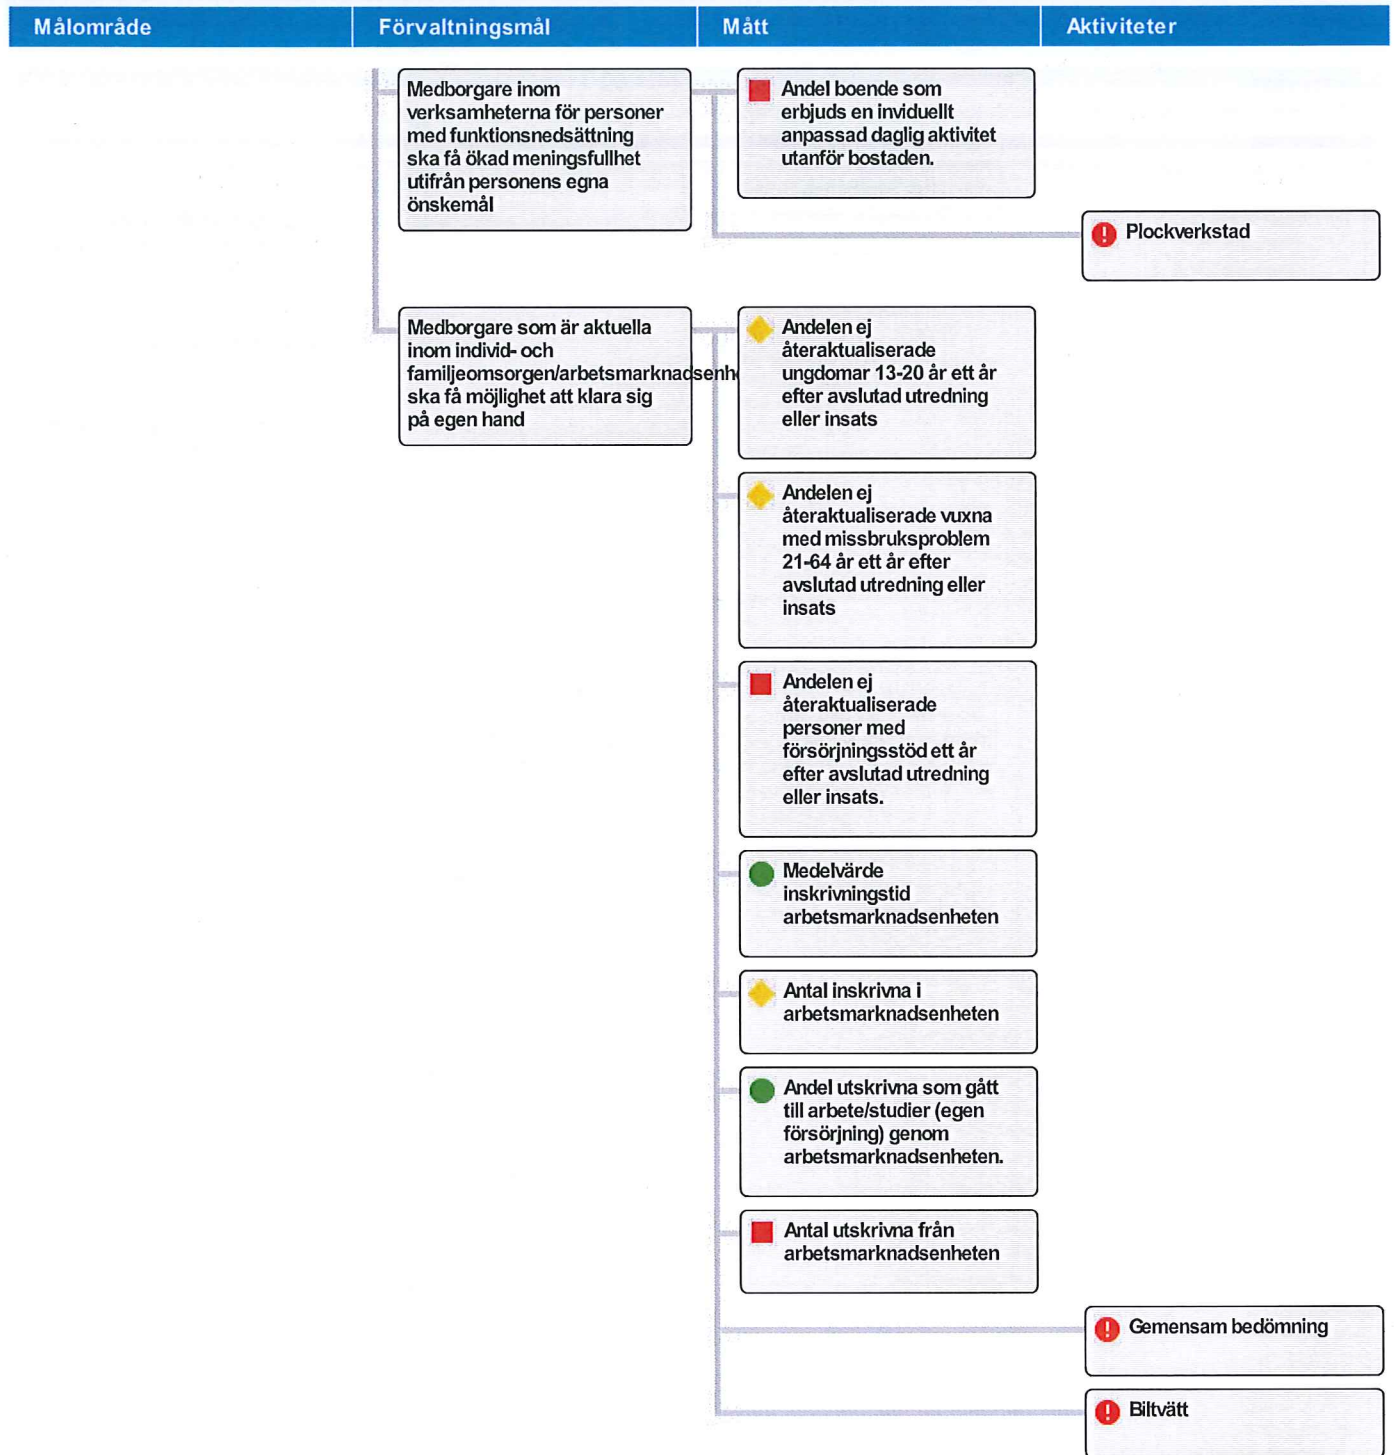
| Målområde | Förvaltningsmål | Mått | Aktiviteter |
|---|---|---|---|

Medborgare inom verksamheterna för personer med funktionsnedsättning ska få ökad meningsfullhet utifrån personens egna önskemål

Andel boende som erbjuds en inviduellt anpassad daglig aktivitet utanför bostaden.

Plockverkstad

Medborgare som är aktuella inom individ- och familjeomsorgen/arbetsmarknadsenh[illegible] ska få möjlighet att klara sig på egen hand

Andelen ej återaktualiserade ungdomar 13-20 år ett år efter avslutad utredning eller insats

Andelen ej återaktualiserade vuxna med missbruksproblem 21-64 år ett år efter avslutad utredning eller insats

Andelen ej återaktualiserade personer med försörjningsstöd ett år efter avslutad utredning eller insats.

Medelvärde inskrivningstid arbetsmarknadsenheten

Antal inskrivna i arbetsmarknadsenheten

Andel utskrivna som gått till arbete/studier (egen försörjning) genom arbetsmarknadsenheten.

Antal utskrivna från arbetsmarknadsenheten

Gemensam bedömning

Biltvätt